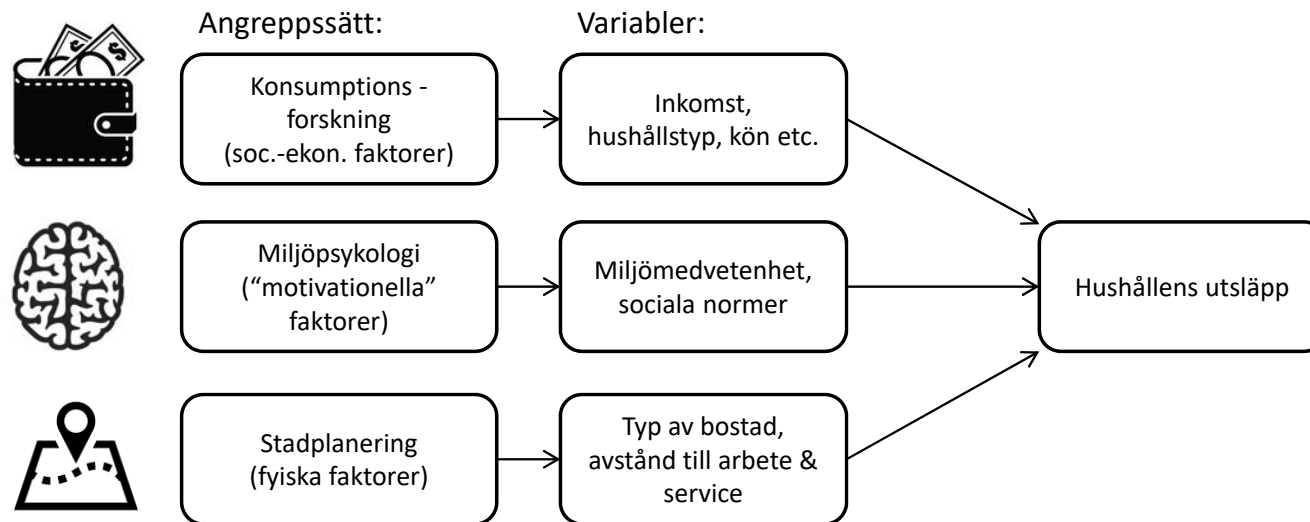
Angreppssätt:

Variabler:

Konsumptions - forskning (soc.-ekon. faktorer)

Inkomst, hushållstyp, kön etc.

Miljöpsykologi (“motivationella” faktorer)

Miljömedvetenhet, sociala normer

Hushållens utsläpp

Stadplanering (fyiska faktorer)

Typ av bostad, avstånd till arbete & service